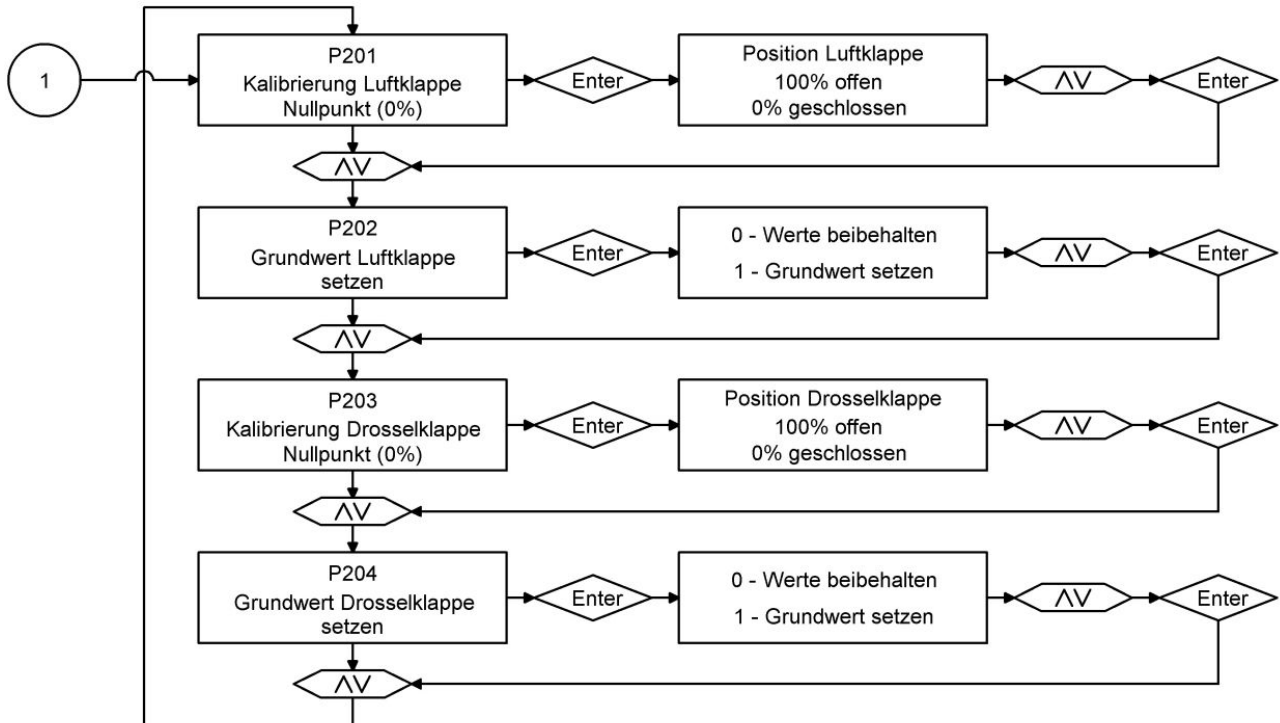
1

P201
Kalibrierung Luftklappe
Nullpunkt (0%)

Enter

Position Luftklappe
100% offen
0% geschlossen

$\wedge\vee$

Enter

$\wedge\vee$

P202
Grundwert Luftklappe
setzen

Enter

0 - Werte beibehalten
1 - Grundwert setzen

$\wedge\vee$

Enter

$\wedge\vee$

P203
Kalibrierung Drosselklappe
Nullpunkt (0%)

Enter

Position Drosselklappe
100% offen
0% geschlossen

$\wedge\vee$

Enter

$\wedge\vee$

P204
Grundwert Drosselklappe
setzen

Enter

0 - Werte beibehalten
1 - Grundwert setzen

$\wedge\vee$

Enter

$\wedge\vee$